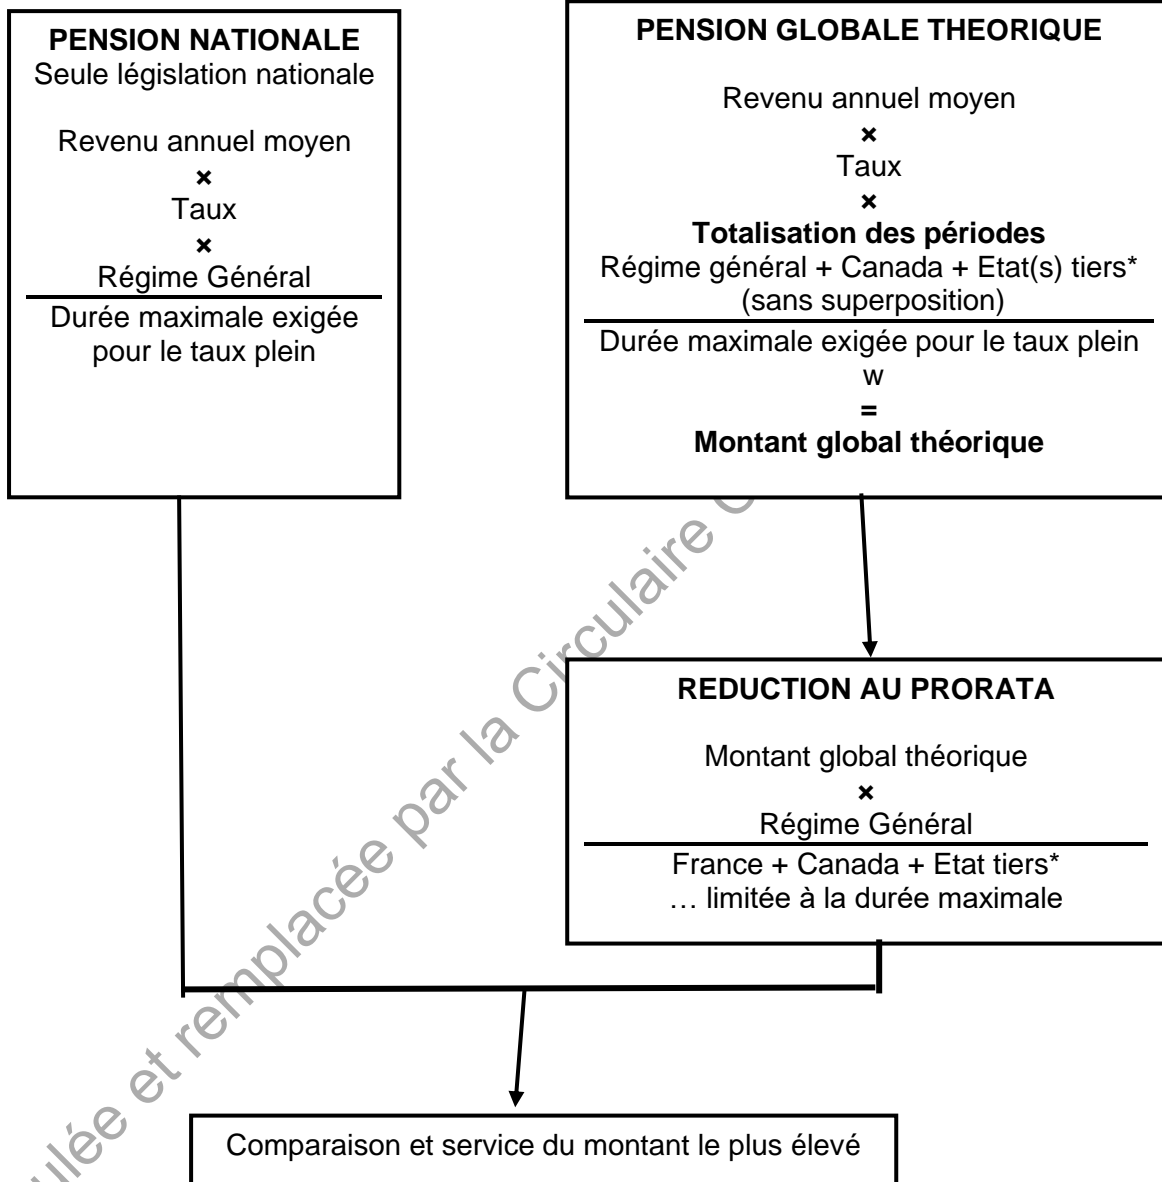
**PENSION NATIONALE**
Seule législation nationale

Revenu annuel moyen
×
Taux
×
Régime Général
Durée maximale exigée pour le taux plein

**PENSION GLOBALE THEORIQUE**

Revenu annuel moyen
×
Taux
×
**Totalisation des périodes**
Régime général + Canada + Etat(s) tiers*
(sans superposition)
Durée maximale exigée pour le taux plein
w
=
**Montant global théorique**

**REDUCTION AU PRORATA**

Montant global théorique
×
Régime Général
France + Canada + Etat tiers*
… limitée à la durée maximale

Comparaison et service du montant le plus élevé

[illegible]ulée et remplacée par la Circulaire C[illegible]